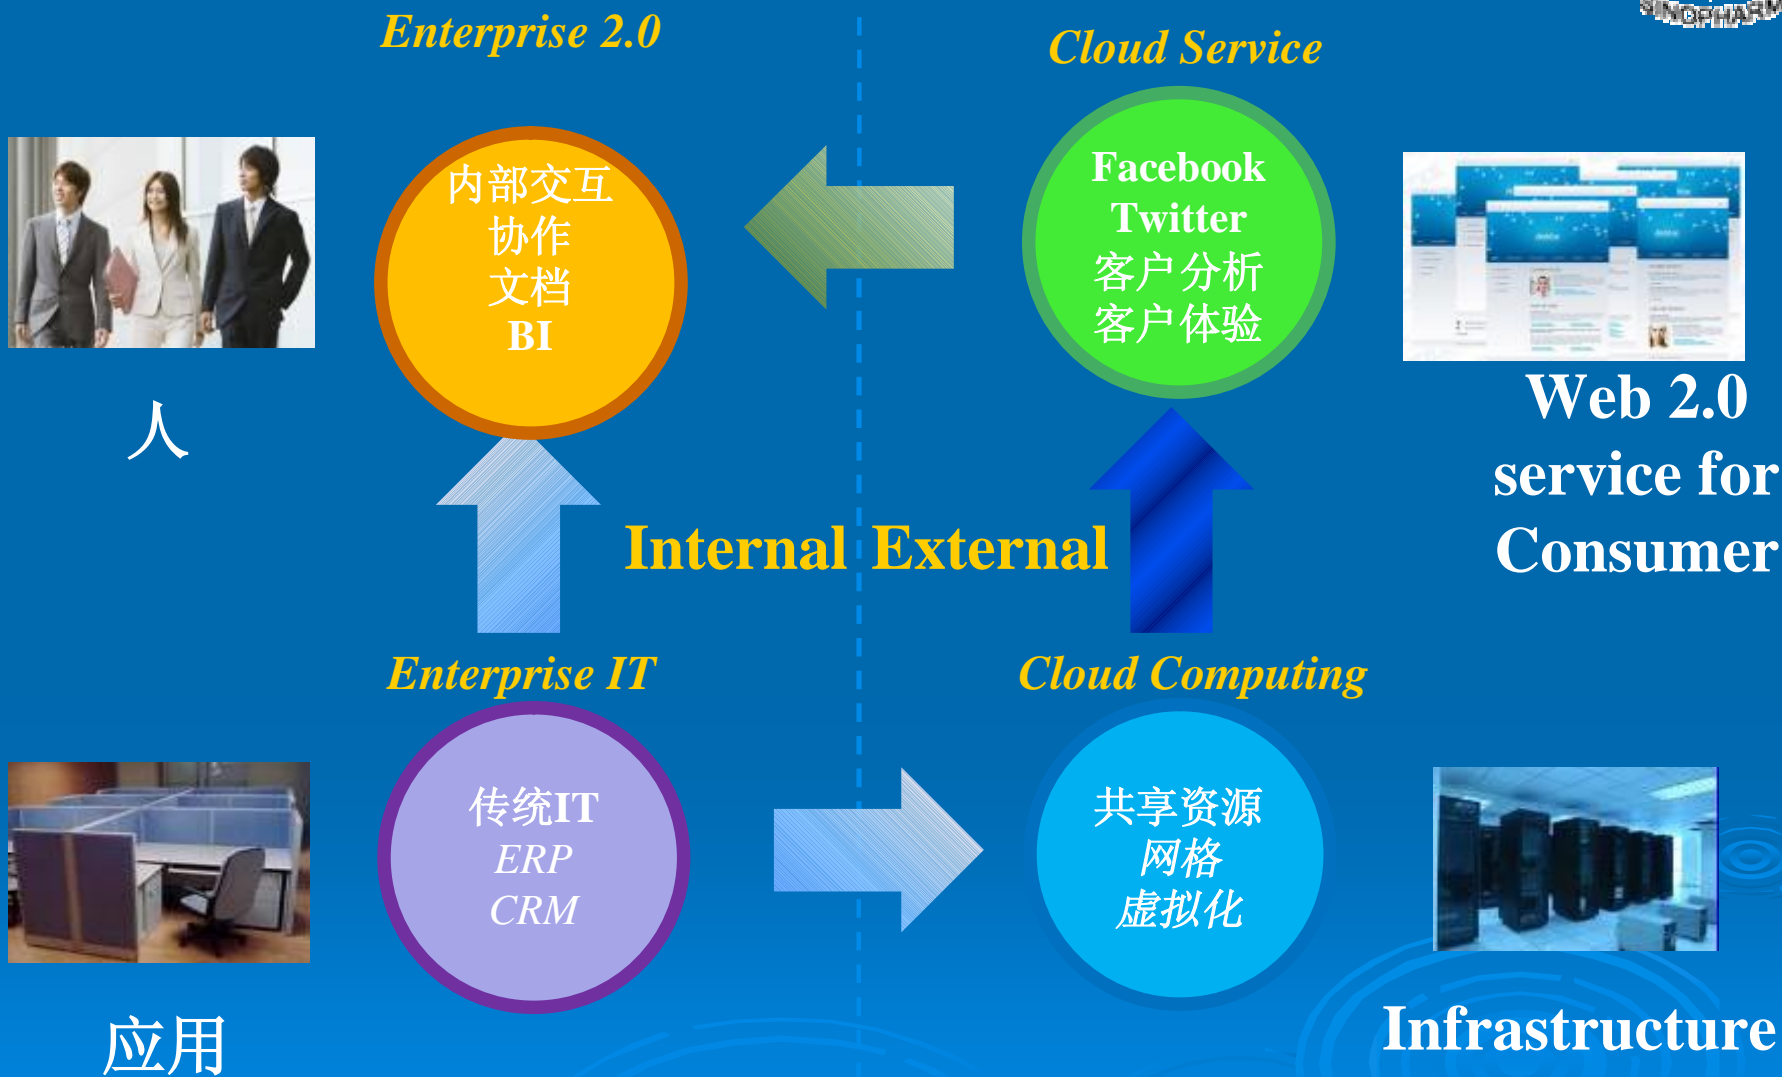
SINOPHARM

Enterprise 2.0

Cloud Service

内部交互
协作
文档
BI

Facebook
Twitter
客户分析
客户体验

人

Web 2.0
service for
Consumer

Internal External

Enterprise IT

Cloud Computing

传统IT
ERP
CRM

共享资源
网格
虚拟化

应用

Infrastructure